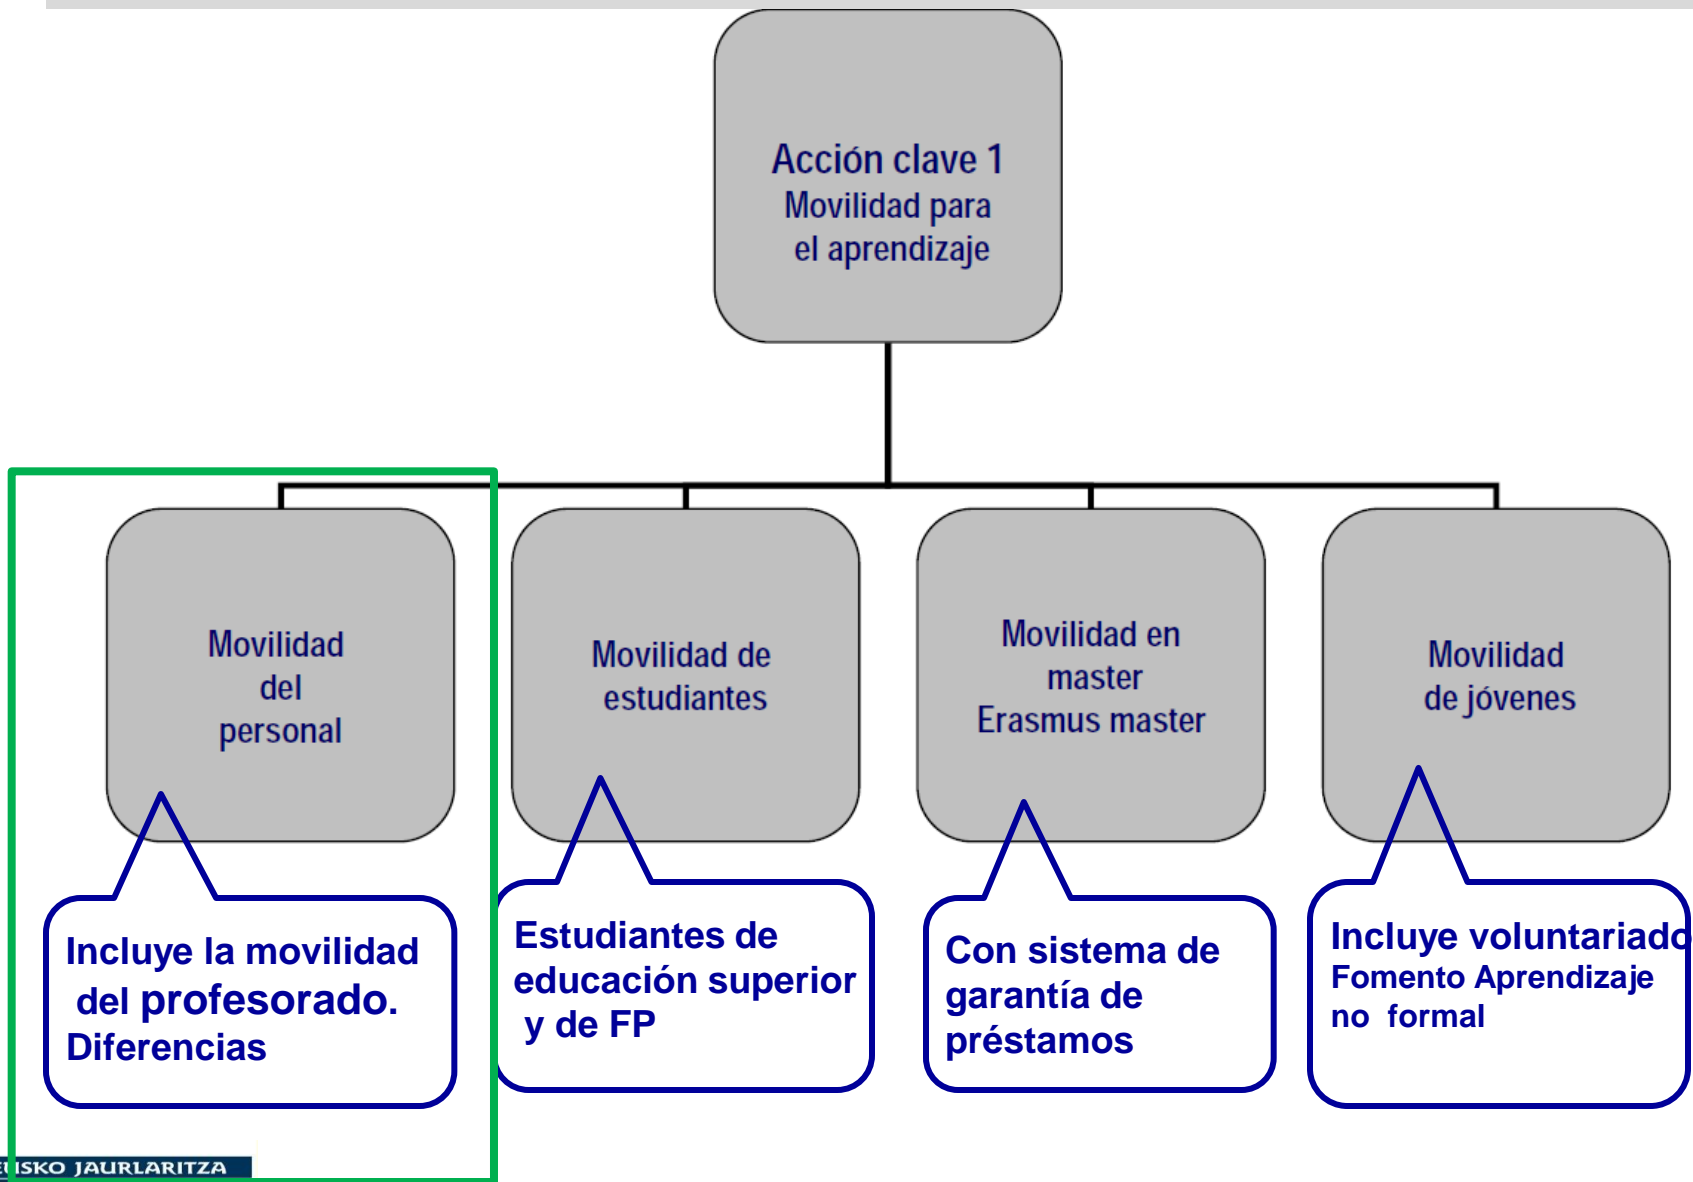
Acción clave 1
Movilidad para el aprendizaje

Movilidad del personal

Movilidad de estudiantes

Movilidad en master
Erasmus master

Movilidad de jóvenes

Incluye la movilidad del profesorado.
Diferencias

Estudiantes de educación superior y de FP

Con sistema de garantía de préstamos

Incluye voluntariado
Fomento Aprendizaje no formal

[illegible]USKO JAURLARITZA